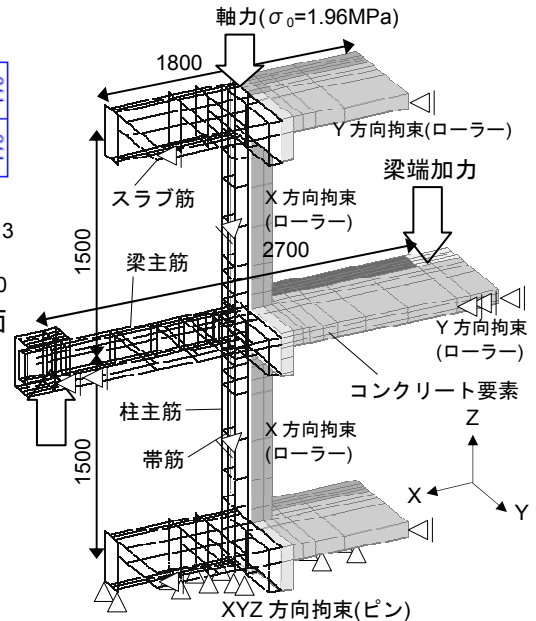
軸力($\sigma_0$=1.96MPa)

1800

Y 方向拘束(ローラー)

スラブ筋

梁端加力

X 方向拘束 (ローラー)

1500

梁主筋

2700

Y 方向拘束 (ローラー)

コンクリート要素

柱主筋

Z

X 方向拘束 (ローラー)

1500

帯筋

X

Y

XYZ 方向拘束(ピン)

3

0

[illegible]